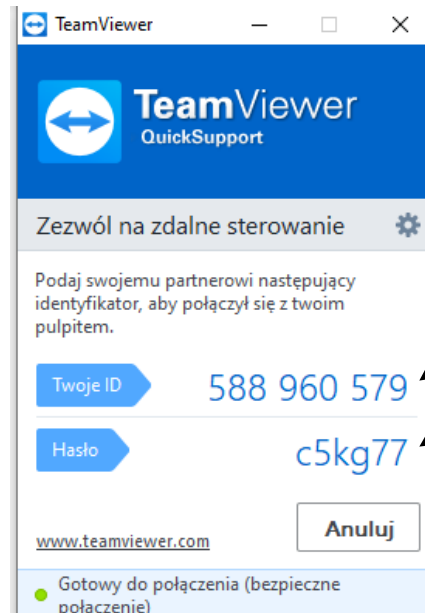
TeamViewer

TeamViewer
QuickSupport

Zezwól na zdalne sterowanie

Podaj swojemu partnerowi następujący identyfikator, aby połączył się z twoim pulpitem.

Twoje ID 588 960 579

Hasło c5kg77

www.teamviewer.com

Anuluj

Gotowy do połączenia (bezpieczne połączenie)